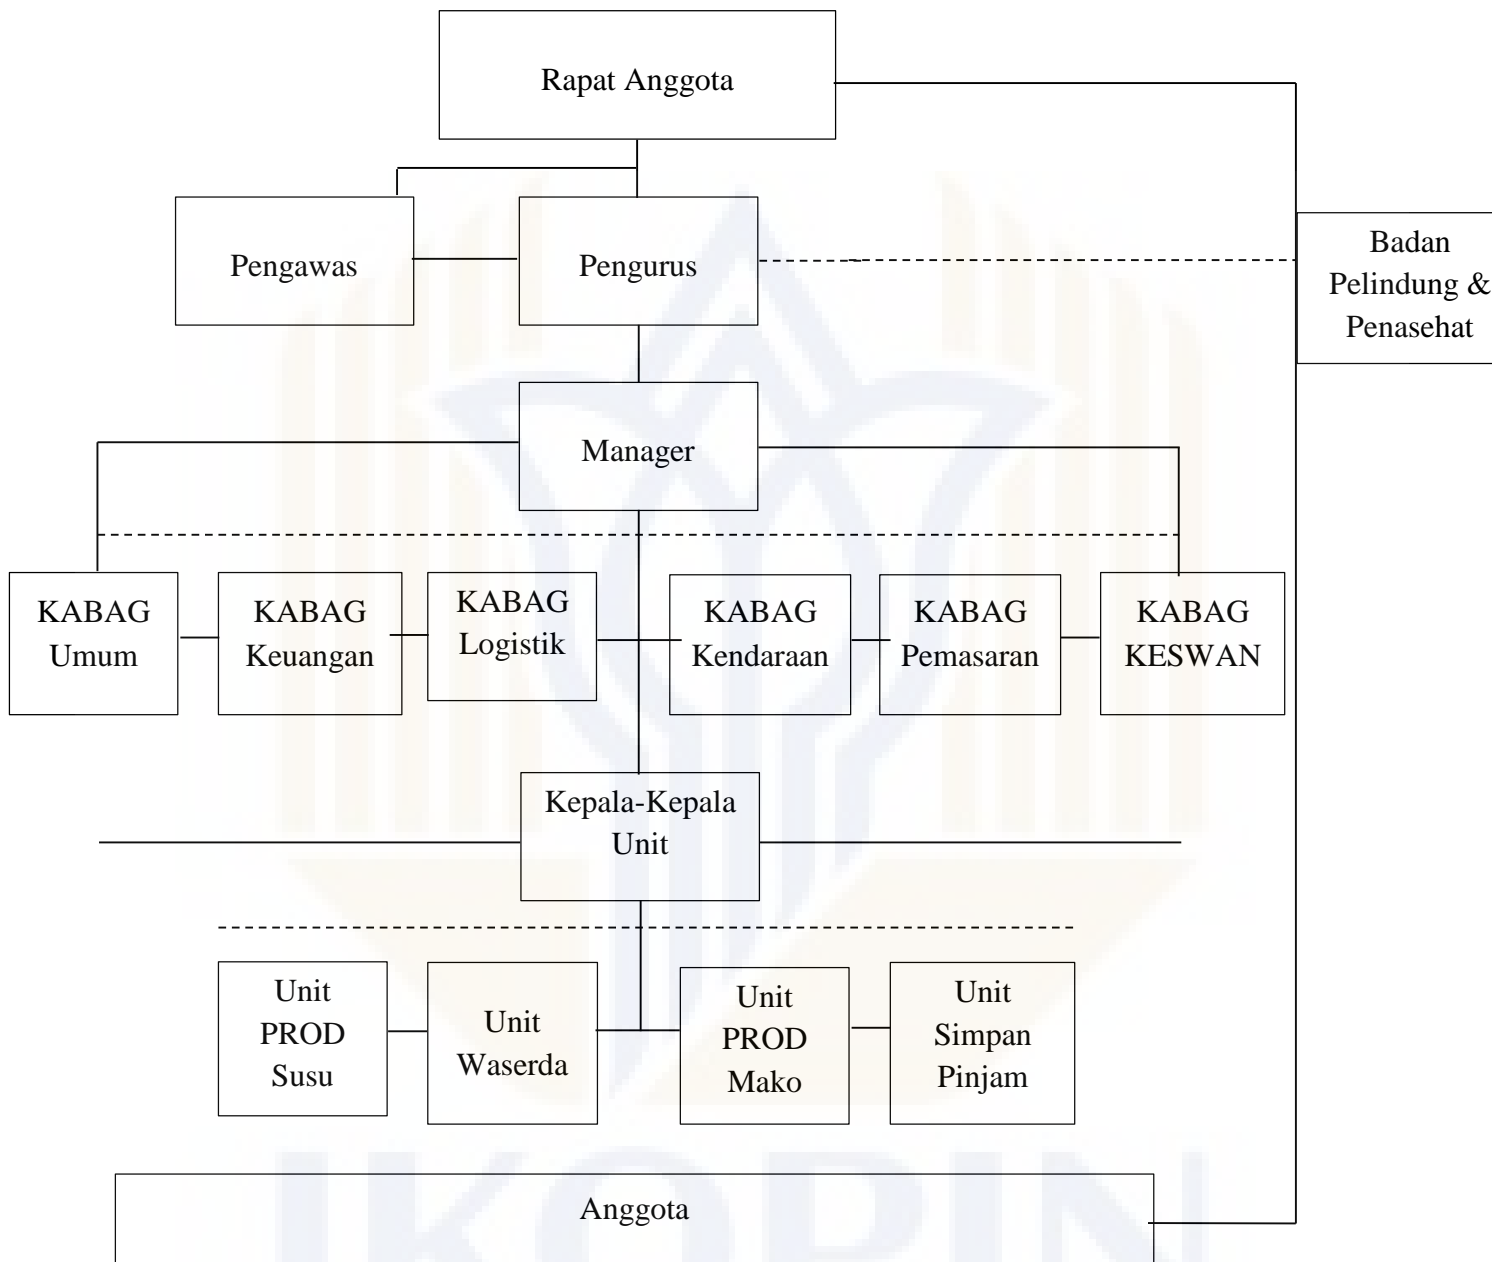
Rapat Anggota

Pengawas

Pengurus

Badan Pelindung & Penasehat

Manager

KABAG Umum

KABAG Keuangan

KABAG Logistik

KABAG Kendaraan

KABAG Pemasaran

KABAG KESWAN

Kepala-Kepala Unit

Unit PROD Susu

Unit Waserda

Unit PROD Mako

Unit Simpan Pinjam

Anggota